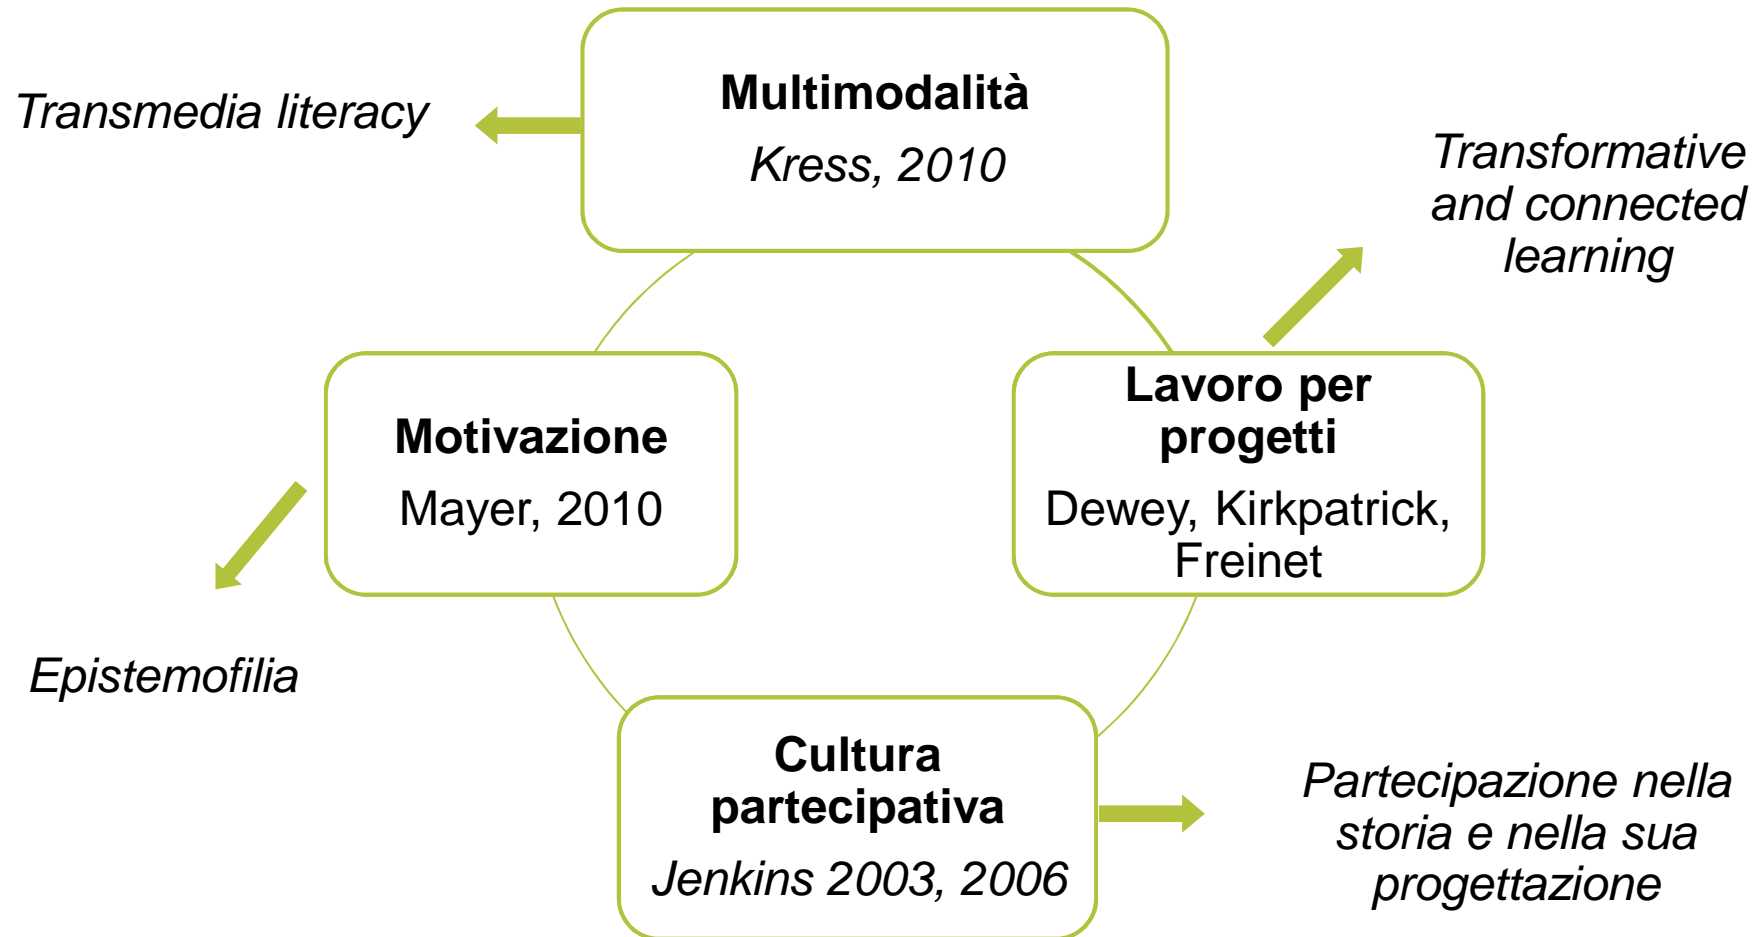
Transmedia literacy

Multimodalità
Kress, 2010

Transformative and connected learning

Motivazione
Mayer, 2010

Lavoro per progetti
Dewey, Kirkpatrick, Freinet

Epistemofilia

Cultura partecipativa
Jenkins 2003, 2006

Partecipazione nella storia e nella sua progettazione